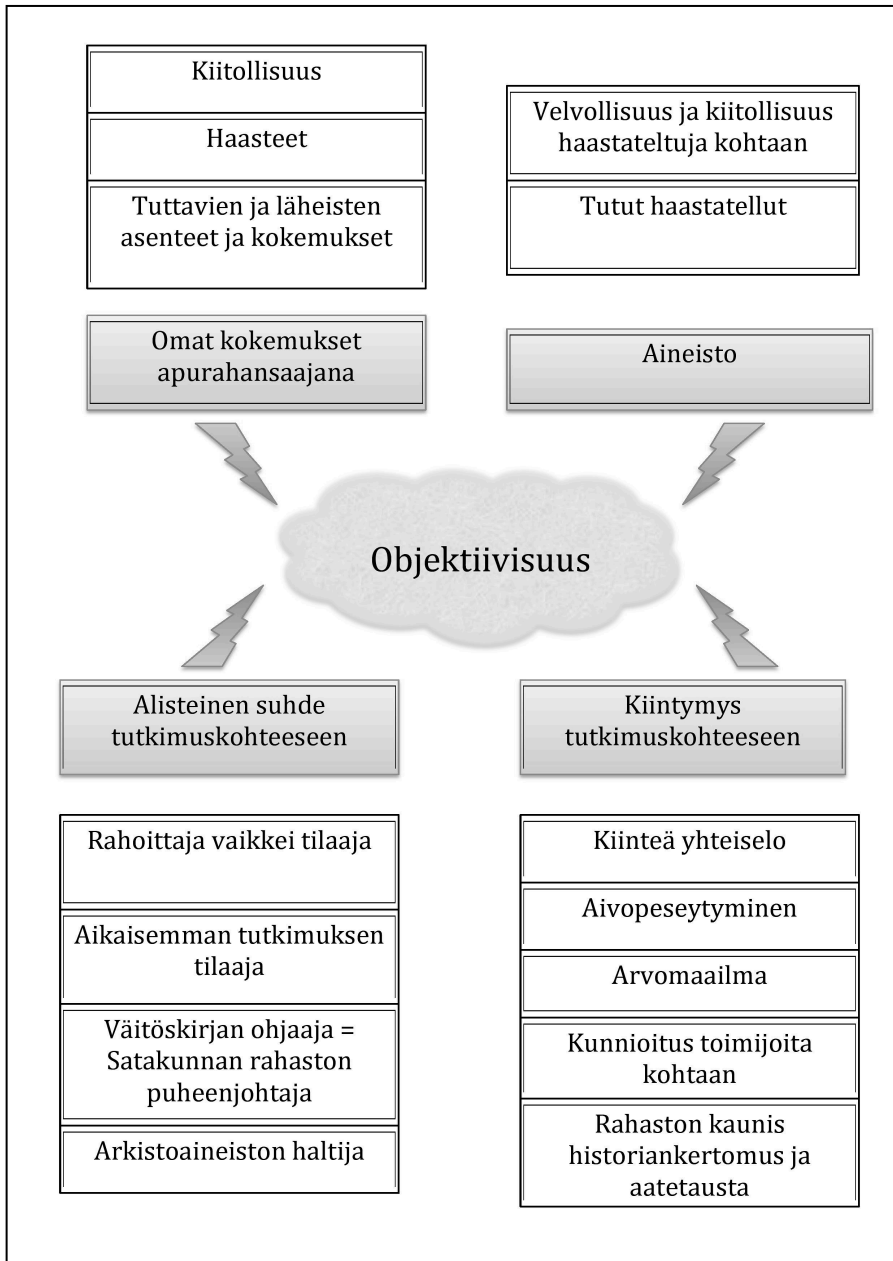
Kiitollisuus

Haasteet

Tuttavien ja läheisten asenteet ja kokemukset

Velvollisuus ja kiitollisuus haastateltuja kohtaan

Tutut haastatellut

Omat kokemukset apurahansaajana

Aineisto

Objektiivisuus

Alisteinen suhde tutkimuskohteeseen

Kiintymys tutkimuskohteeseen

Rahoittaja vaikkei tilaaja

Aikaisemman tutkimuksen tilaaja

Väitöskirjan ohjaaja = Satakunnan rahaston puheenjohtaja

Arkistoaineiston haltija

Kiinteä yhteiselo

Aivopeseytyminen

Arvomaailma

Kunnioitus toimijoita kohtaan

Rahaston kaunis historiankertomus ja aatetausta